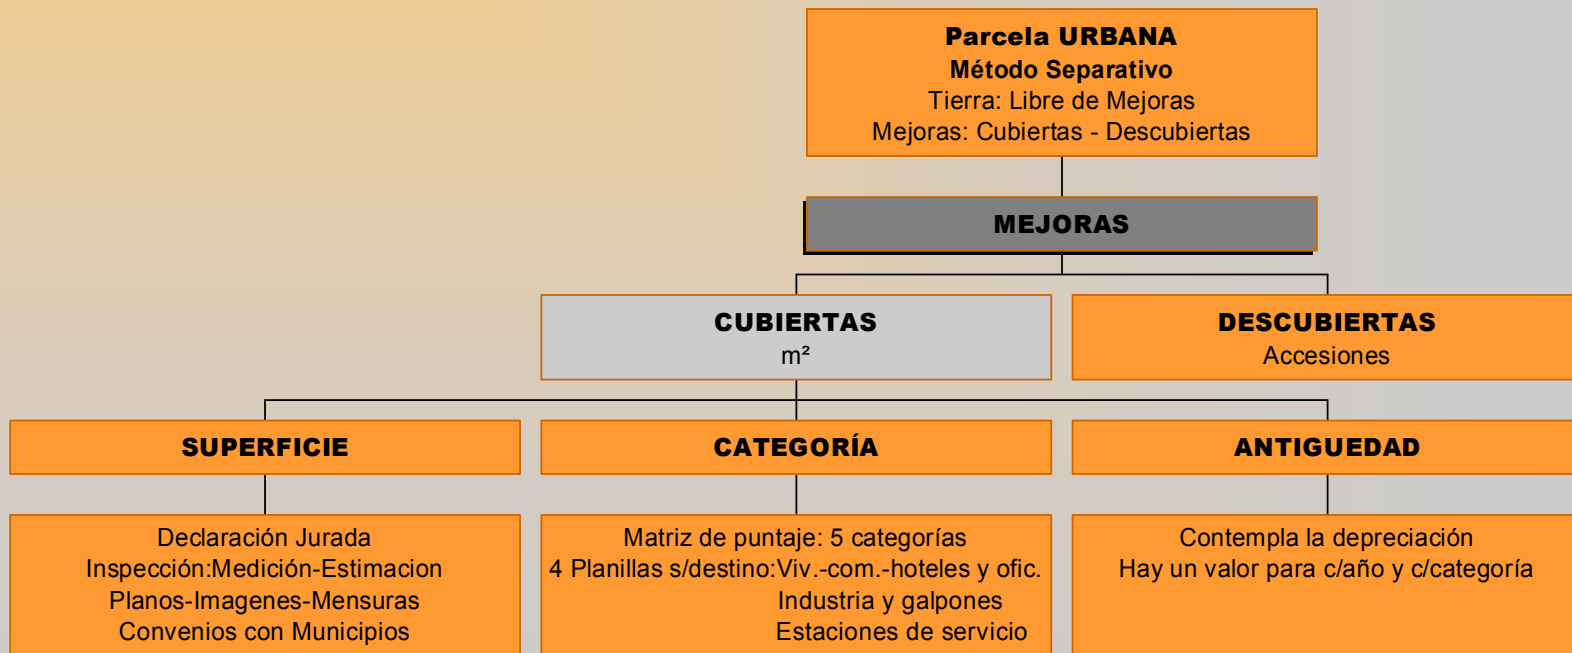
Parcela URBANA
Método Separativo
Tierra: Libre de Mejoras
Mejoras: Cubiertas - Descubiertas

MEJORAS

CUBIERTAS
m²

DESCUBIERTAS
Accesiones

SUPERFICIE

CATEGORÍA

ANTIGUEDAD

Declaración Jurada
Inspección:Medición-Estimacion
Planos-Imagenes-Mensuras
Convenios con Municipios

Matriz de puntaje: 5 categorías
4 Planillas s/destino:Viv.-com.-hoteles y ofic.
Industria y galpones
Estaciones de servicio

Contempla la depreciación
Hay un valor para c/año y c/categoría